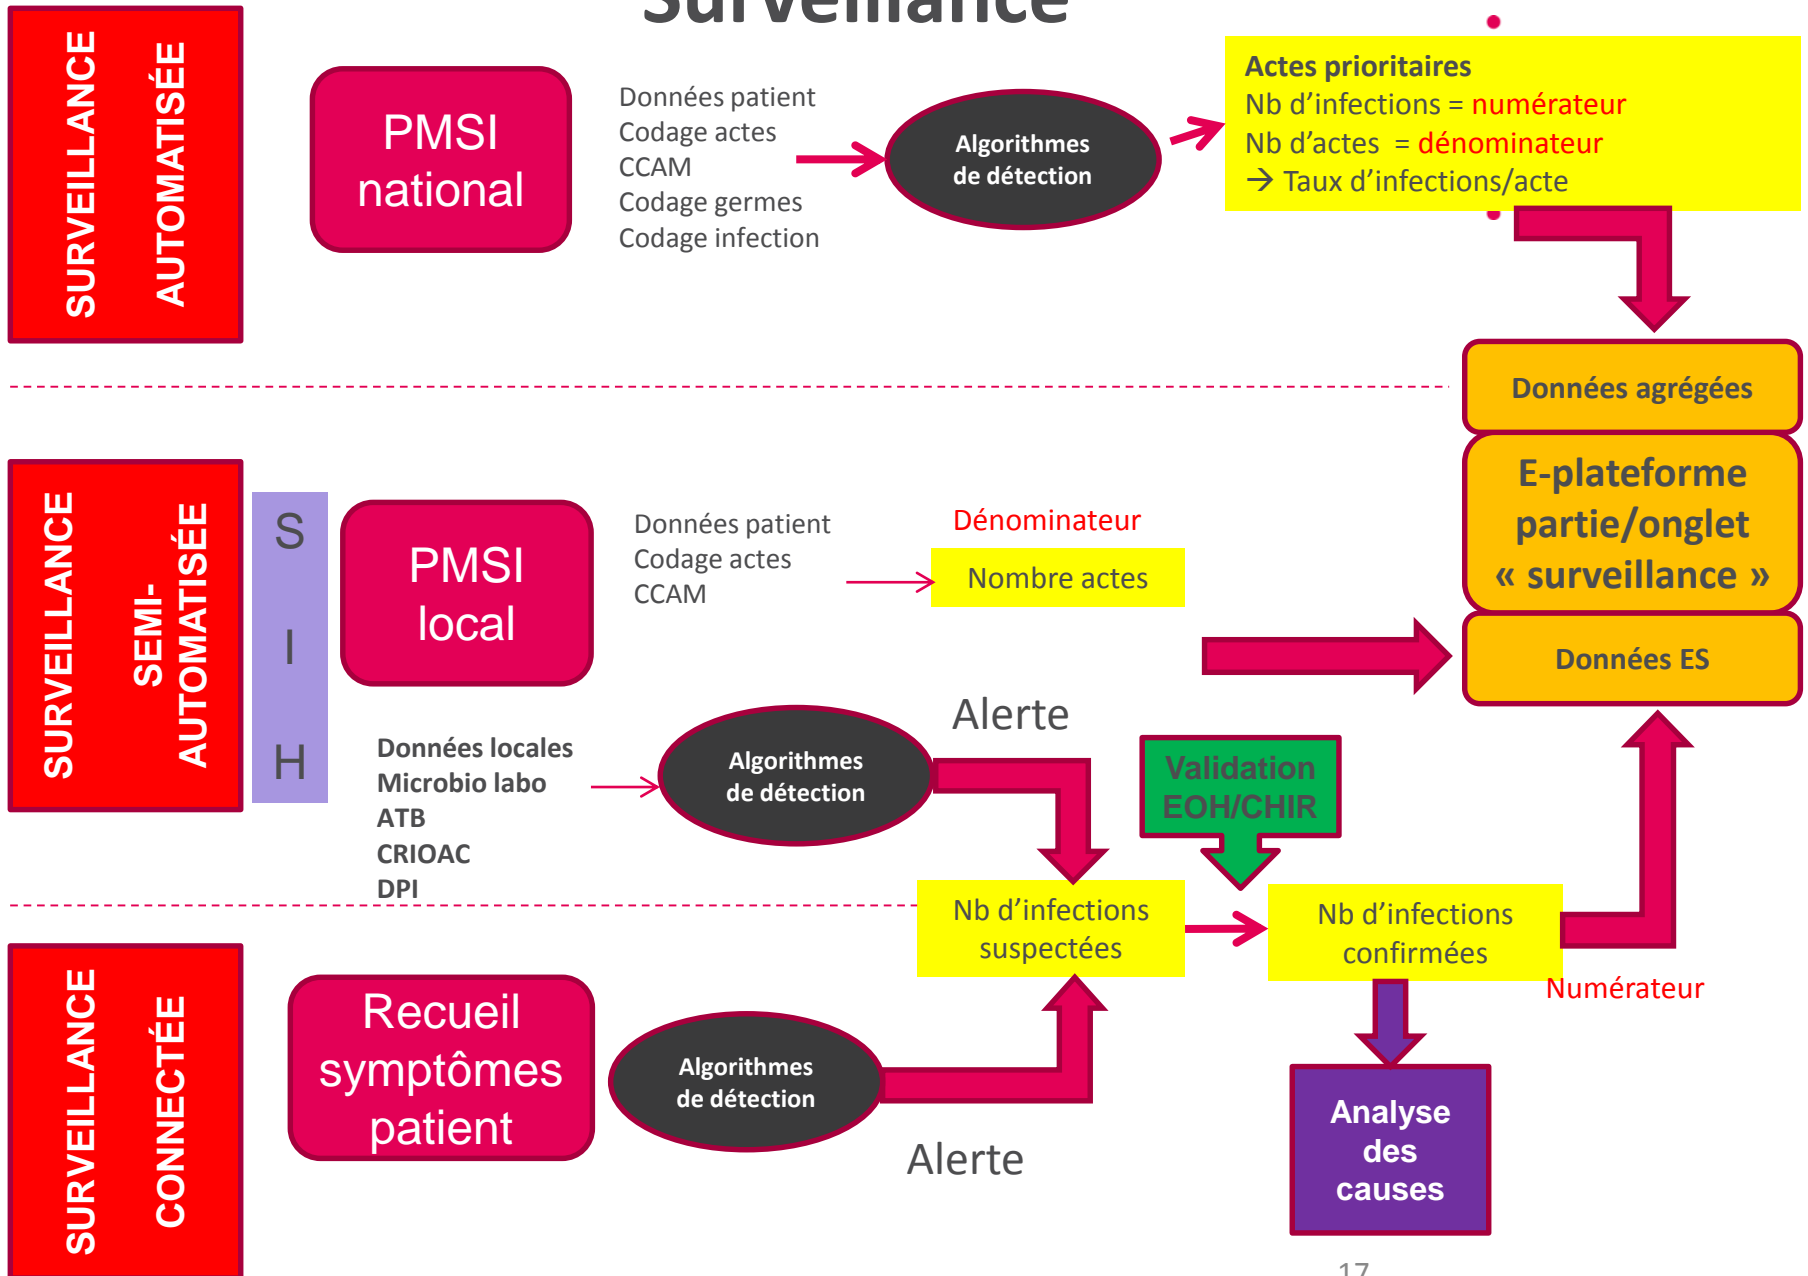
Surveillance

SURVEILLANCE AUTOMATISÉE

PMSI national

Données patient
Codage actes CCAM
Codage germes
Codage infection

Algorithmes de détection

Actes prioritaires
Nb d'infections = numérateur
Nb d'actes = dénominateur
→ Taux d'infections/acte

Données agrégées

E-plateforme partie/onglet « surveillance »

Données ES

SURVEILLANCE SEMI-AUTOMATISÉE

S
I
H

PMSI local

Données patient
Codage actes CCAM

Dénominateur

Nombre actes

Alerte

Données locales
Microbio labo
ATB
CRIOAC
DPI

Algorithmes de détection

Validation EOH/CHIR

Nb d'infections suspectées

Nb d'infections confirmées

Numérateur

SURVEILLANCE CONNECTÉE

Recueil symptômes patient

Algorithmes de détection

Alerte

Analyse des causes

17